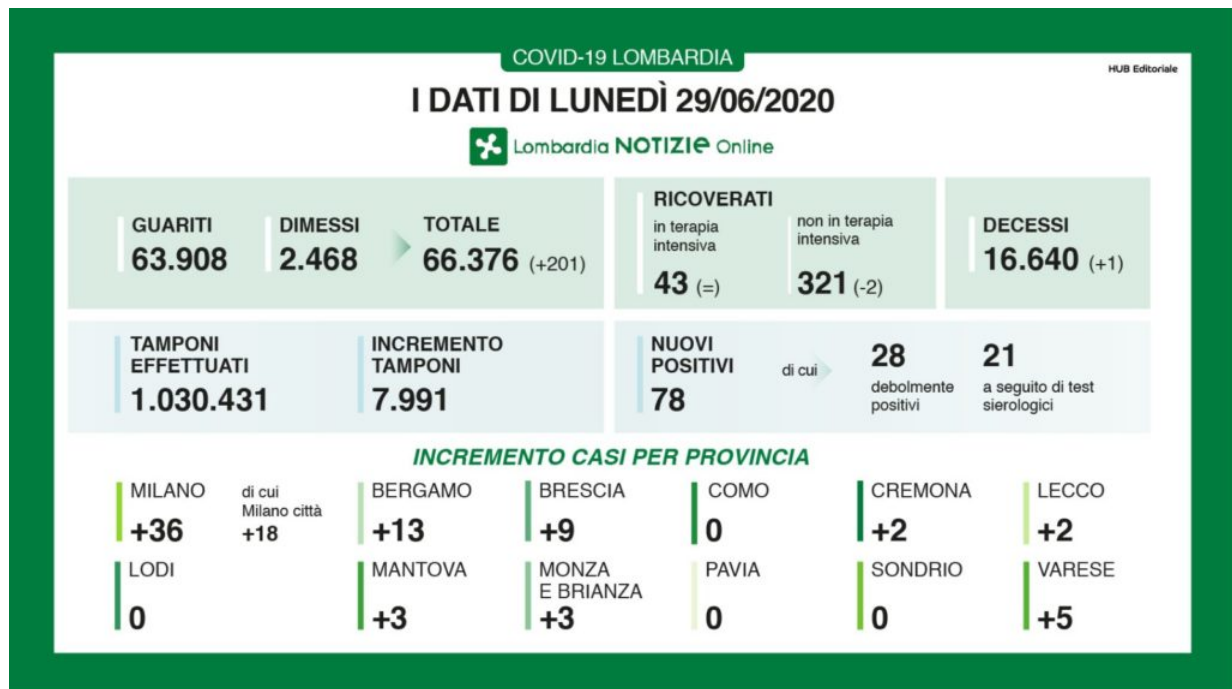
COVID-19 LOMBARDIA

HUB Editoriale

I DATI DI LUNEDÌ 29/06/2020

Lombardia NOTIZIE Online

GUARITI
63.908

DIMESSI
2.468

TOTALE
66.376 (+201)

RICOVERATI
in terapia intensiva
43 (=)

non in terapia intensiva
321 (-2)

DECESSI
16.640 (+1)

TAMPONI EFFETTUATI
1.030.431

INCREMENTO TAMPONI
7.991

NUOVI POSITIVI
78

di cui

28
debolmente positivi

21
a seguito di test sierologici

INCREMENTO CASI PER PROVINCIA

MILANO
+36

di cui Milano città
+18

BERGAMO
+13

BRESCIA
+9

COMO
0

CREMONA
+2

LECCO
+2

LODI
0

MANTOVA
+3

MONZA E BRIANZA
+3

PAVIA
0

SONDRIO
0

VARESE
+5